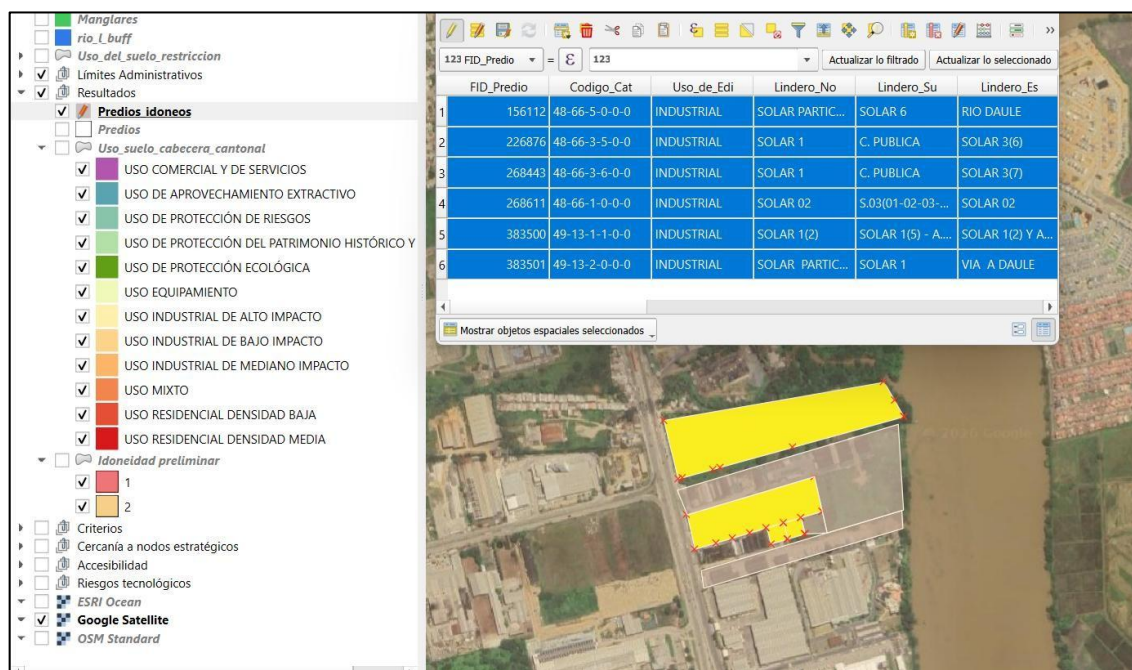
Manglares
rio_l_buff
Uso_del_suelo_restriccion
Límites Administrativos
Resultados
Predios_idoneos
Predios
Uso_suelo_cabecera_cantonal
USO COMERCIAL Y DE SERVICIOS
USO DE APROVECHAMIENTO EXTRACTIVO
USO DE PROTECCIÓN DE RIESGOS
USO DE PROTECCIÓN DEL PATRIMONIO HISTÓRICO Y
USO DE PROTECCIÓN ECOLÓGICA
USO EQUIPAMIENTO
USO INDUSTRIAL DE ALTO IMPACTO
USO INDUSTRIAL DE BAJO IMPACTO
USO INDUSTRIAL DE MEDIANO IMPACTO
USO MIXTO
USO RESIDENCIAL DENSIDAD BAJA
USO RESIDENCIAL DENSIDAD MEDIA
Idoneidad preliminar
1
2
Criterios
Cercanía a nodos estratégicos
Accesibilidad
Riesgos tecnológicos
ESRI Ocean
Google Satellite
OSM Standard

123 FID_Predio = ε 123 Actualizar lo filtrado Actualizar lo seleccionado

| | FID_Predio | Codigo_Cat | Uso_de_Edi | Lindero_No | Lindero_Su | Lindero_Es |
|---|---|---|---|---|---|---|
| 1 | 156112 | 48-66-5-0-0-0 | INDUSTRIAL | SOLAR PARTIC... | SOLAR 6 | RIO DAULE |
| 2 | 226876 | 48-66-3-5-0-0 | INDUSTRIAL | SOLAR 1 | C. PUBLICA | SOLAR 3(6) |
| 3 | 268443 | 48-66-3-6-0-0 | INDUSTRIAL | SOLAR 1 | C. PUBLICA | SOLAR 3(7) |
| 4 | 268611 | 48-66-1-0-0-0 | INDUSTRIAL | SOLAR 02 | S.03(01-02-03-... | SOLAR 02 |
| 5 | 383500 | 49-13-1-1-0-0 | INDUSTRIAL | SOLAR 1(2) | SOLAR 1(5) - A... | SOLAR 1(2) Y A... |
| 6 | 383501 | 49-13-2-0-0-0 | INDUSTRIAL | SOLAR PARTIC... | SOLAR 1 | VIA A DAULE |

Mostrar objetos espaciales seleccionados

© 2020 Google